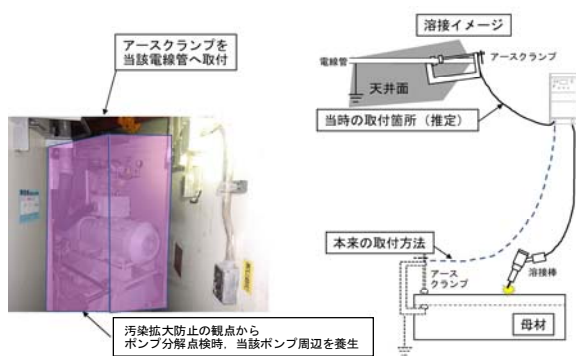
アースクランプを当該電線管へ取付

溶接イメージ

電線管

アースクランプ

天井面

当時の取付箇所（推定）

本来の取付方法

アースクランプ

溶接棒

母材

汚染拡大防止の観点から
ポンプ分解点検時，当該ポンプ周辺を養生